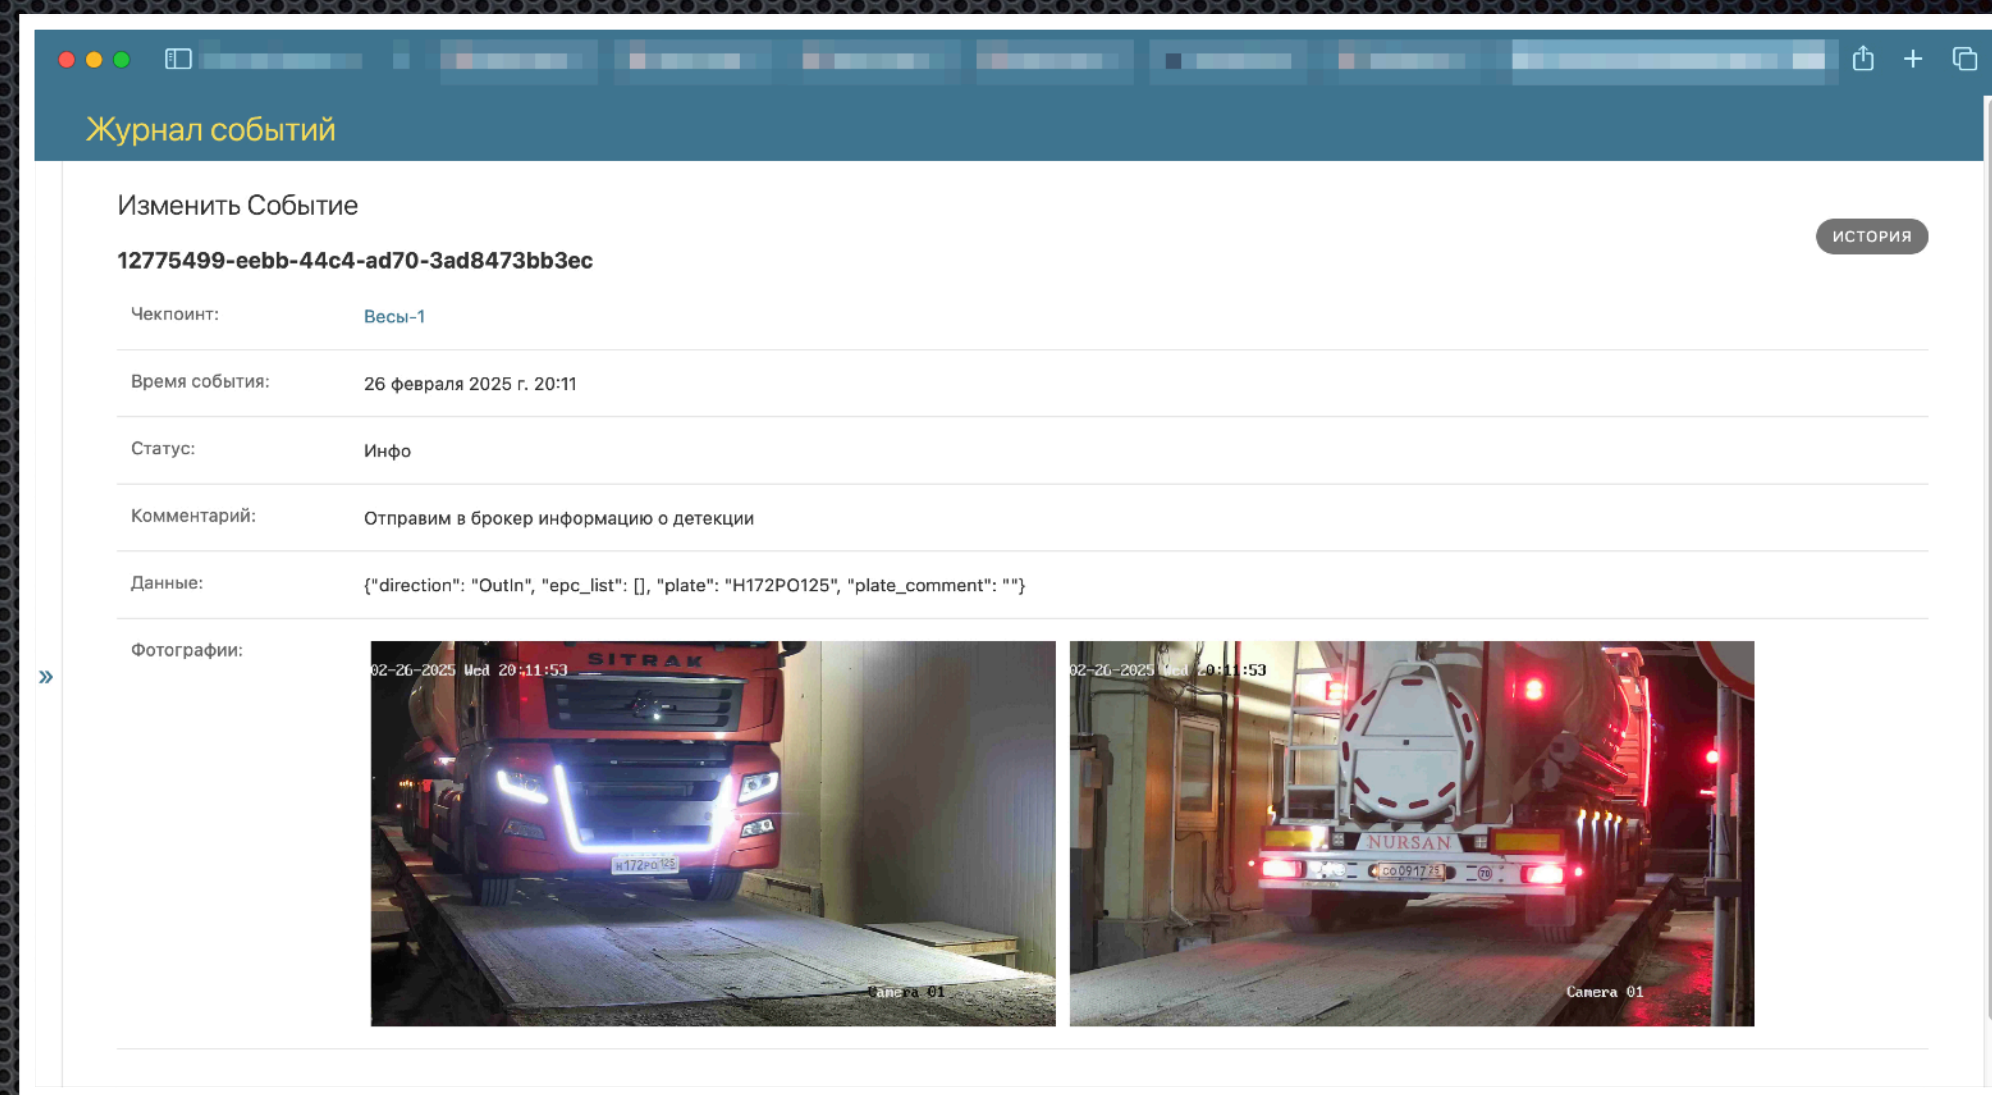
Журнал событий

Изменить Событие

ИСТОРИЯ

12775499-eebb-44c4-ad70-3ad8473bb3ec

| | |
|---|---|
| Чекпоинт: | Весы-1 |
| Время события: | 26 февраля 2025 г. 20:11 |
| Статус: | Инфо |
| Комментарий: | Отправим в брокер информацию о детекции |
| Данные: | {"direction": "OutIn", "epc_list": [], "plate": "H172PO125", "plate_comment": ""} |
| Фотографии: | |

»

02-26-2025 Wed 20:11:53
SITRAK
H172PO 125
Camera 01

02-26-2025 Wed 20:11:53
NURSAN
CO0917 125
Camera 01